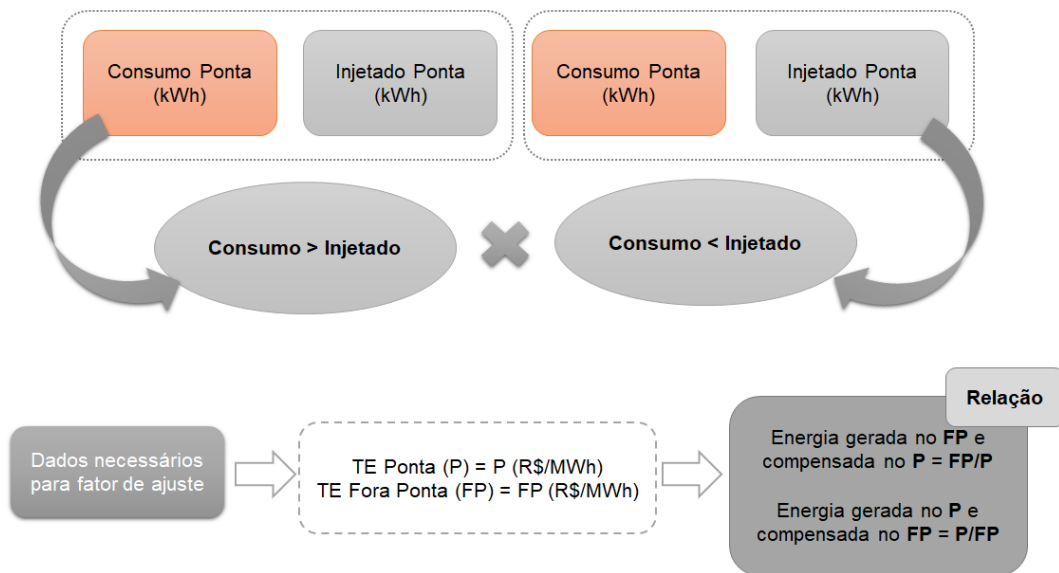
Consumo Ponta (kWh)

Injetado Ponta (kWh)

Consumo Ponta (kWh)

Injetado Ponta (kWh)

Consumo > Injetado

Consumo < Injetado

Dados necessários para fator de ajuste

TE Ponta (P) = P (R$/MWh)
TE Fora Ponta (FP) = FP (R$/MWh)

Relação

Energia gerada no **FP** e compensada no **P = FP/P**

Energia gerada no **P** e compensada no **FP = P/FP**